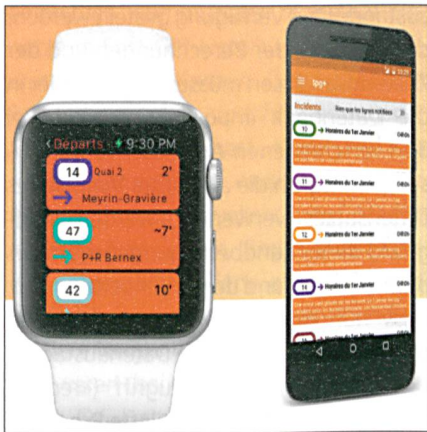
< Departs 9:30 PM

14 Quai 2 2'

Meyrin-Gravière

47 ~7'

P+R Bernex

42 10'

tpg

Incidents

11 Horaires du 1er Janvier

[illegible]

17 Horaires du 1er Janvier

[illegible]

12 Horaires du 1er Janvier

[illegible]

14 Horaires du 1er Janvier

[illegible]